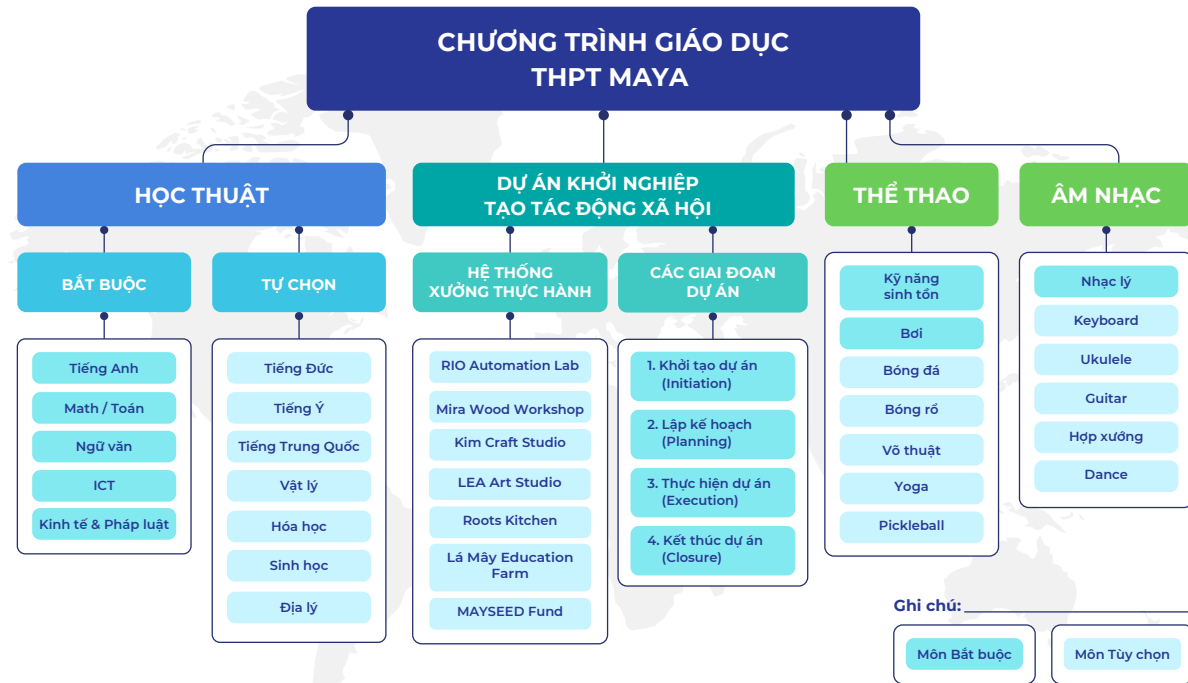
CHƯƠNG TRÌNH GIÁO DỤC
THPT MAYA

HỌC THUẬT

BẮT BUỘC

Tiếng Anh
Math / Toán
Ngữ văn
ICT
Kinh tế & Pháp luật

TỰ CHỌN

Tiếng Đức
Tiếng Ý
Tiếng Trung Quốc
Vật lý
Hóa học
Sinh học
Địa lý

DỰ ÁN KHỞI NGHIỆP
TẠO TÁC ĐỘNG XÃ HỘI

HỆ THỐNG
XƯỞNG THỰC HÀNH

RIO Automation Lab
Mira Wood Workshop
Kim Craft Studio
LEA Art Studio
Roots Kitchen
Lá Mây Education Farm
MAYSEED Fund

CÁC GIAI ĐOẠN
DỰ ÁN

1. Khởi tạo dự án (Initiation)
2. Lập kế hoạch (Planning)
3. Thực hiện dự án (Execution)
4. Kết thúc dự án (Closure)

THỂ THAO

Kỹ năng sinh tồn
Bơi
Bóng đá
Bóng rổ
Võ thuật
Yoga
Pickleball

ÂM NHẠC

Nhạc lý
Keyboard
Ukulele
Guitar
Hợp xướng
Dance

Ghi chú:
Môn Bắt buộc
Môn Tùy chọn